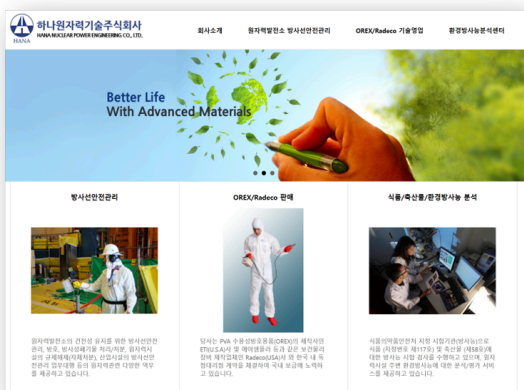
하나원자력기술주식회사
HANA NUCLEAR POWER ENGINEERING CO., LTD.
HANA

회사소개 원자력발전소 방사선안전관리 OREX/Radeco 기술영업 환경방사능분석센터

Better Life
With Advanced Materials

방사선안전관리

원자력발전소의 건전성 유지를 위한 방사선안전관리, 방호, 방사성폐기물 처리/처분, 원자력시설의 금폐해체(제염해체), 산업시설의 방사선안전관리 업무대행 등의 원자력관련 다양한 역무를 제공하고 있습니다.

OREX/Radeco 판매

당사는 PVA 수용성방호용품(OREX)의 제작사인 ETI(U.S.A)사 및 해외생플의 등과 같은 보건물리장비 제작업체인 Radeco(USA)사 와 한국 내 독점대리점 계약을 체결하여 국내 보급에 노력하고 있습니다.

식품/축산물/환경방사능 분석

식품의약품안전처 지정 시험기관(방사능)으로서 식품 (지정번호 제117호) 및 축산물 (제58호)에 대한 방사능 시험 검사를 수행하고 있으며, 원자력시설 주변 환경방사능에 대한 분석/평가 서비스를 제공하고 있습니다.